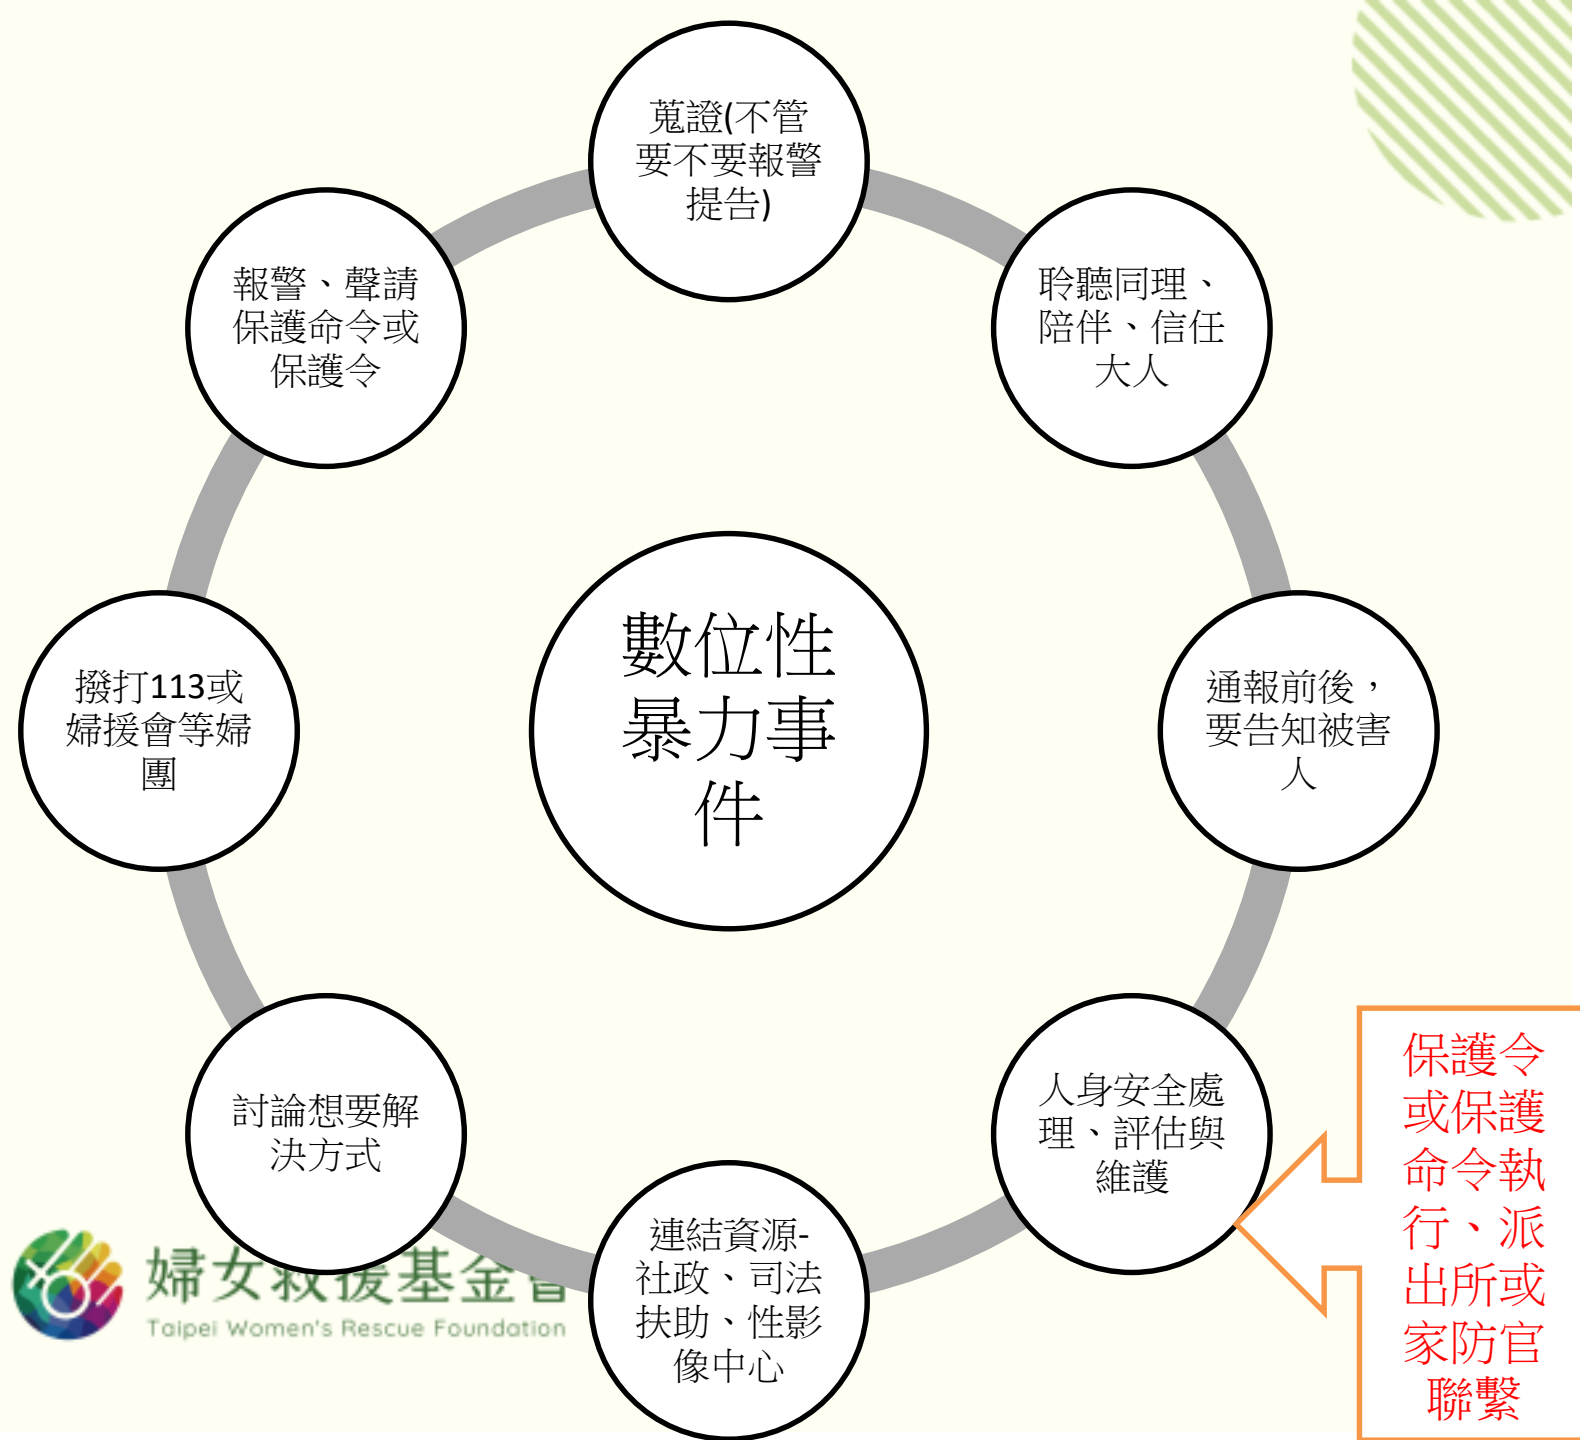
蒐證(不管要不要報警提告)

聆聽同理、陪伴、信任大人

通報前後，要告知被害人

人身安全處理、評估與維護

保護令或保護命令執行、派出所或家防官聯繫

連結資源-社政、司法扶助、性影像中心

討論想要解決方式

撥打113或婦援會等婦團

報警、聲請保護命令或保護令

數位性暴力事件

婦女救援基金會
Taipei Women's Rescue Foundation